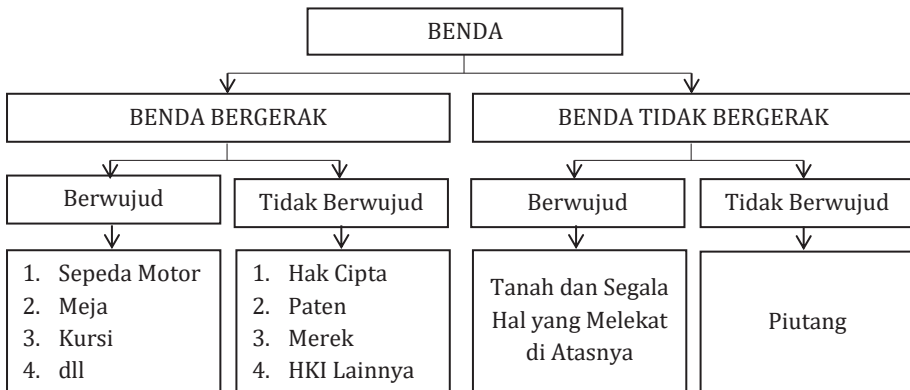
BENDA

BENDA BERGERAK

BENDA TIDAK BERGERAK

Berwujud

Tidak Berwujud

Berwujud

Tidak Berwujud

1. Sepeda Motor
2. Meja
3. Kursi
4. dll

1. Hak Cipta
2. Paten
3. Merek
4. HKI Lainnya

Tanah dan Segala Hal yang Melekat di Atasnya

Piutang